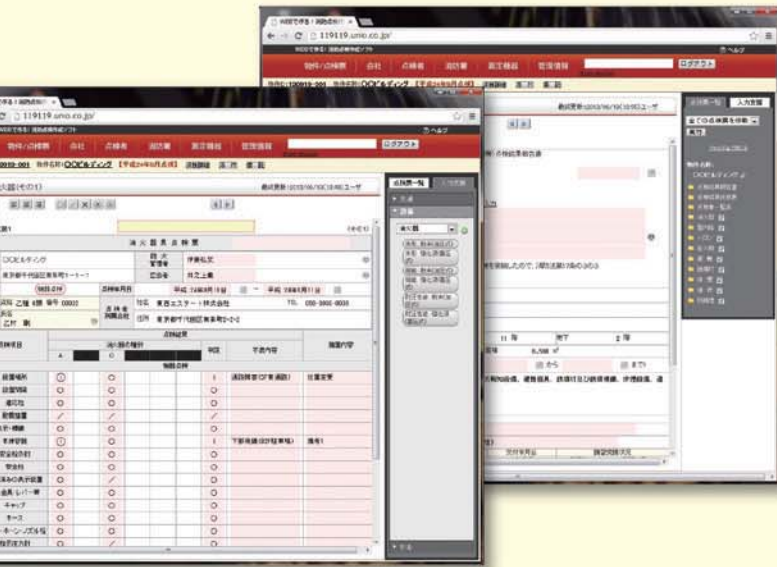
WEBで作る！消防点検ソフト
119119.umo.co.jp/
ヘルプ
物件／点検票
会社
点検者
消防署
設定機器
管理情報
ログアウト
〇〇ビルディング
【平成24年9月点検】
最終更新
消火器(その1)
消火器具点検票
〇〇ビルディング
東京都千代田区東京町1-1-7
伊東弘宏
井之上義
東京エステート株式会社
東京都千代田区東京町2-2-2
点検票一覧
入力支援
点検項目
点検結果
判定
不良内容
措置内容
設置場所
設置間隔
適応性
耐震措置
表示・標識
本体容器
安全栓の封
安全栓
使用済みの表示装置
押し金具・レバー等
キャップ
ホース
ノズル・ホーン・ノズル栓
指示圧力計
〇
〇
〇
〇
/
/
〇
〇
〇
〇
〇
〇
〇
〇
〇
〇
〇
〇
〇
〇
〇
〇
〇
〇
〇
〇
〇
〇
〇
設置変更
消火器具(OF有消防)
下部腐食(目視確認)
交換1
全ての点検票を移動
物件名称
〇〇ビルディング
から
まで